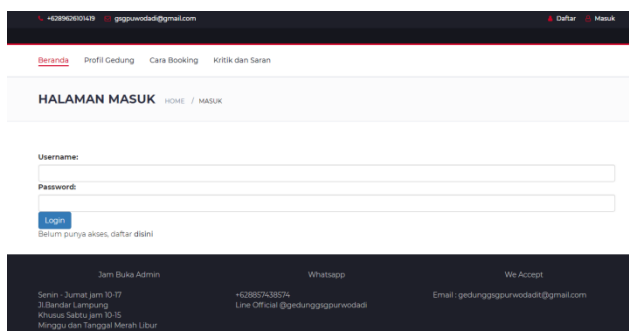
+6289626101419 gsgpuwodadi@gmail.com

Daftar Masuk

Beranda Profil Gedung Cara Booking Kritik dan Saran

HALAMAN MASUK HOME / MASUK

Username:

Password:

Login

Belum punya akses, daftar disini

Jam Buka Admin

Senin - Jumat jam 10-17
Jl.Bandar Lampung
Khusus Sabtu jam 10-15
Minggu dan Tanggal Merah Libur

Whatsapp

+628857438574
Line Official @gedunggsgpurwodadi

We Accept

Email : gedunggsgpurwodadit@gmail.com